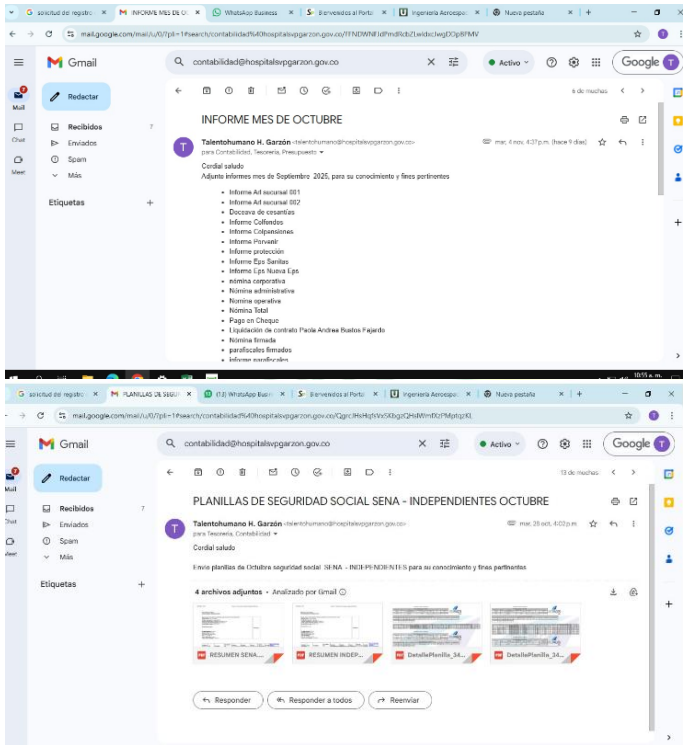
G solicitud del registro × M INFORME MES DE OC × WhatsApp Business × S Bienvenidos al Portal × Ingeniería Aeroespa × Nuevo pestaña × +

mail.google.com/mail/u/0/?pli=1#search/contabilidad%40hospitalsvpgarzon.gov.co/FFNDWNFJdPmdRbZLwldxclwgOOp8PMV

Gmail

contabilidad@hospitalsvpgarzon.gov.co

Activo

Google

Mail

Redactar

Recibidos 7

Enviados

Spam

Más

Chat

Meet

Etiquetas +

6 de muchos

INFORME MES DE OCTUBRE

Talentohumano H. Garzón <talentohumano@hospitalsvpgarzon.gov.co>

para Contabilidad, Tesorería, Presupuesto

mar, 4 nov, 4:37 p.m. (hace 9 días)

Cordial saludo

Adjunto informes mes de Septiembre 2025, para su conocimiento y fines pertinentes

- Informe Arl sucursal 001
- Informe Arl sucursal 002
- Doceava de cesantías
- Informe Colfondos
- Informe Colpensiones
- Informe Porvenir
- Informe protección
- Informe Eps Sanitas
- Informe Eps Nueva Eps
- nómina corporativa
- Nómina administrativa
- Nómina operativa
- Nómina Total
- Pago en Cheque
- Liquidación de contrato Paola Andrea Bustos Fajardo
- Nómina firmada
- parafiscales firmados
- Informe parafiscales

10:55 a. m.

G solicitud del registro × M PLANILLAS DE SEGUI × (12) WhatsApp Busin × S Bienvenidos al Portal × Ingeniería Aeroespa × Nuevo pestaña × +

mail.google.com/mail/u/0/?pli=1#search/contabilidad%40hospitalsvpgarzon.gov.co/QgrcJHsHqfrVsSXbgzQHsWmfXzPMptqrKL

Gmail

contabilidad@hospitalsvpgarzon.gov.co

Activo

Google

Mail

Redactar

Recibidos 7

Enviados

Spam

Más

Chat

Meet

Etiquetas +

13 de muchos

PLANILLAS DE SEGURIDAD SOCIAL SENA - INDEPENDIENTES OCTUBRE

Talentohumano H. Garzón <talentohumano@hospitalsvpgarzon.gov.co>

para Tesorería, Contabilidad

mar, 28 oct, 4:02 p.m.

Cordial saludo

Envío planillas de Octubre seguridad social SENA - INDEPENDIENTES para su conocimiento y fines pertinentes

4 archivos adjuntos • Analizado por Gmail

RESUMEN SENA...

RESUMEN INDEP...

DetallePlanilla_34...

DetallePlanilla_34...

Responder

Responder a todos

Reenviar